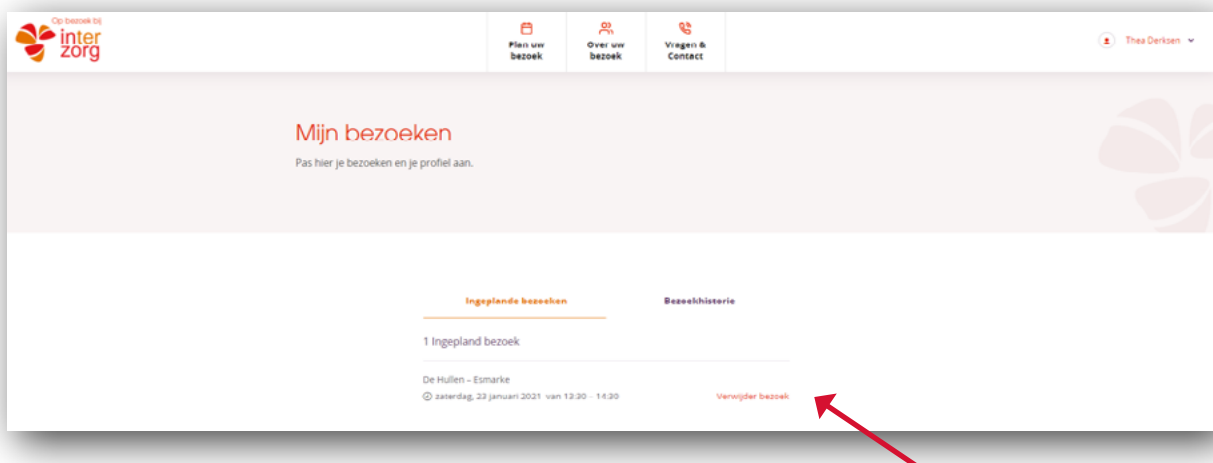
Op bezoek bij
inter
zorg

Plan uw bezoek

Over uw bezoek

Vragen & Contact

Thea Derksen

Mijn bezoeken

Pas hier je bezoeken en je profiel aan.

Ingeplande bezoeken

Bezoekhistorie

1 Ingepland bezoek

De Hullen – Esmarke

zaterdag, 23 januari 2021 van 13:30 - 14:30

Verwijder bezoek